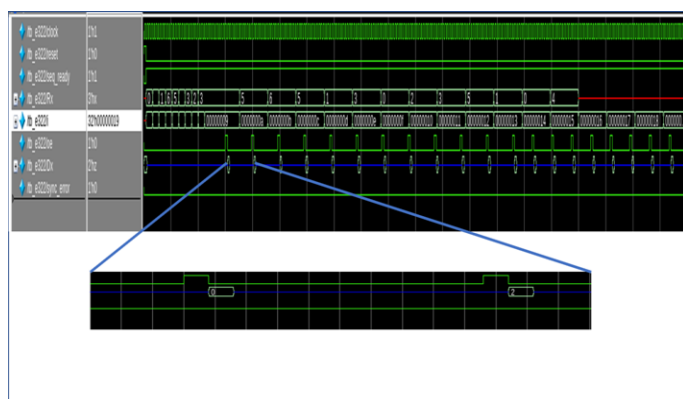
/tb_e322/clock 1'h1
/tb_e322/reset 1'h0
/tb_e322/sen_ready 1'h1
/tb_e322/Rx 3'hx
/tb_e322/i 32'h00000009
/tb_e322/ne 1'h0
/tb_e322/Dx 2'hz
/tb_e322/sync_error 1'h0

0 1 1 5 5 3 3 3 5 6 5 1 3 0 2 3 5 1 0 4

00000009 0000000a 0000000b 0000000c 0000000d 0000000e 0000000f 00000010 00000011 00000012 00000013 00000014 00000015 00000016 00000017 00000018 00000019

0
2